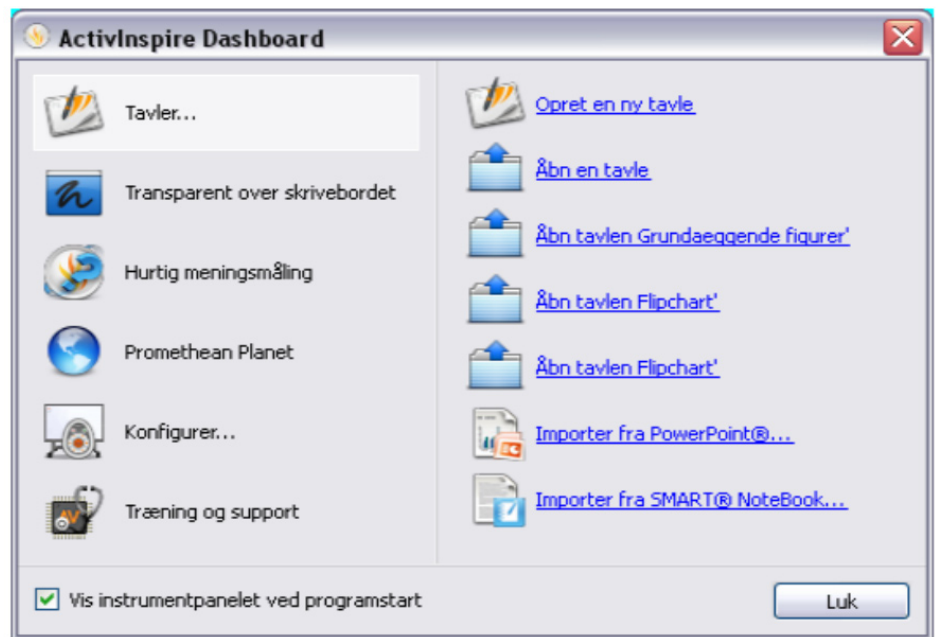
ActivInspire Dashboard

Tavler...

Transparent over skrivebordet

Hurtig meningsmåling

Promethean Planet

Konfigurer...

Træning og support

Opret en ny tavle

Åbn en tavle

Åbn tavlen Grundaeggende figurer'

Åbn tavlen Flipchart'

Åbn tavlen Flipchart'

Importer fra PowerPoint®...

Importer fra SMART® NoteBook...

Vis instrumentpanelet ved programstart

Luk